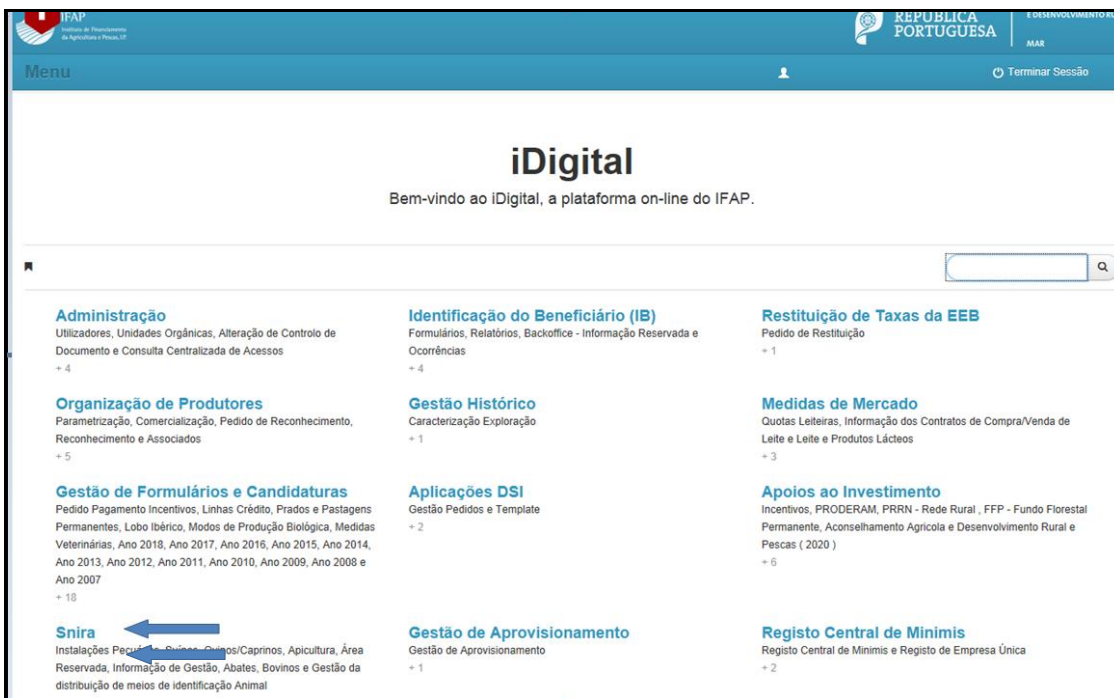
IFAP
Instituto de Financiamento da Agricultura e Pescas, I.P.

REPÚBLICA PORTUGUESA

E DESENVOLVIMENTO RU
MAR

Menu

Terminar Sessão

iDigital

Bem-vindo ao iDigital, a plataforma on-line do IFAP.

Administração
Utilizadores, Unidades Orgânicas, Alteração de Controlo de Documento e Consulta Centralizada de Acessos
+ 4

Identificação do Beneficiário (IB)
Formulários, Relatórios, Backoffice - Informação Reservada e Ocorrências
+ 4

Restituição de Taxas da EEB
Pedido de Restituição
+ 1

Organização de Produtores
Parametrização, Comercialização, Pedido de Reconhecimento, Reconhecimento e Associados
+ 5

Gestão Histórico
Caracterização Exploração
+ 1

Medidas de Mercado
Quotas Leiteiras, Informação dos Contratos de Compra/Venda de Leite e Leite e Produtos Lácteos
+ 3

Gestão de Formulários e Candidaturas
Pedido Pagamento Incentivos, Linhas Crédito, Prados e Pastagens Permanentes, Lobo Ibérico, Modos de Produção Biológica, Medidas Veterinárias, Ano 2018, Ano 2017, Ano 2016, Ano 2015, Ano 2014, Ano 2013, Ano 2012, Ano 2011, Ano 2010, Ano 2009, Ano 2008 e Ano 2007
+ 18

Aplicações DSI
Gestão Pedidos e Template
+ 2

Apoios ao Investimento
Incentivos, PRODERAM, PRRN - Rede Rural , FFP - Fundo Florestal Permanente, Aconselhamento Agricola e Desenvolvimento Rural e Pescas ( 2020 )
+ 6

Snira
Instalações Pecu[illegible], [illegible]/Caprinos, Apicultura, Área Reservada, Informação de Gestão, Abates, Bovinos e Gestão da distribuição de meios de identificação Animal

Gestão de Aprovisionamento
Gestão de Aprovisionamento
+ 1

Registo Central de Minimis
Registo Central de Minimis e Registo de Empresa Única
+ 2